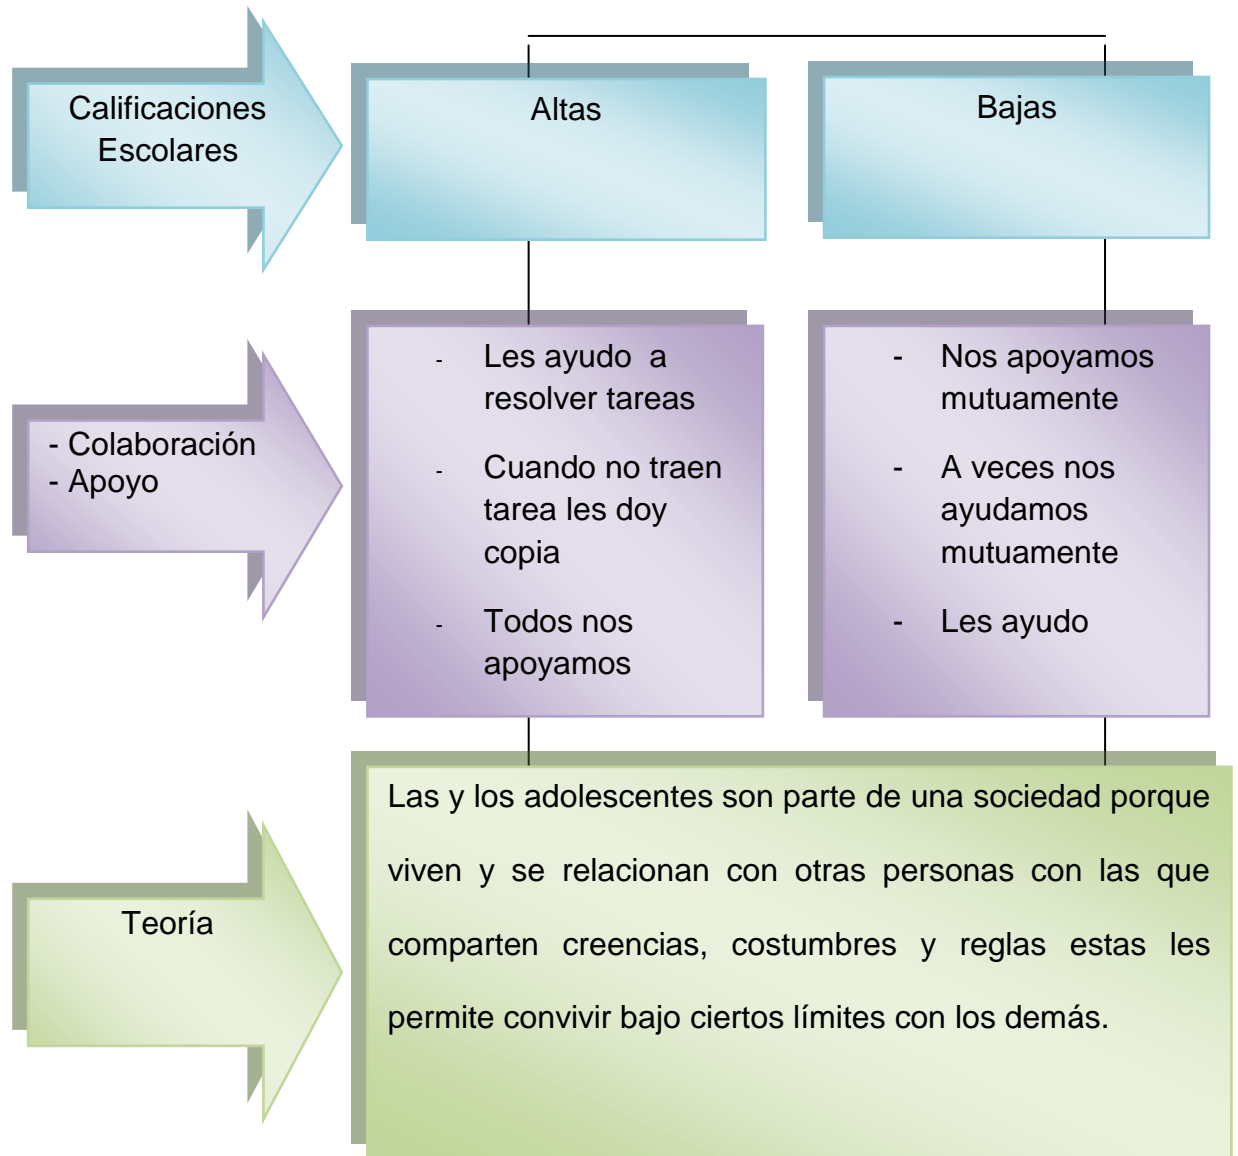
Calificaciones Escolares

Altas

Bajas

- Colaboración
- Apoyo

- Les ayudo a resolver tareas
- Cuando no traen tarea les doy copia
- Todos nos apoyamos

- Nos apoyamos mutuamente
- A veces nos ayudamos mutuamente
- Les ayudo

Teoría

Las y los adolescentes son parte de una sociedad porque viven y se relacionan con otras personas con las que comparten creencias, costumbres y reglas estas les permite convivir bajo ciertos límites con los demás.